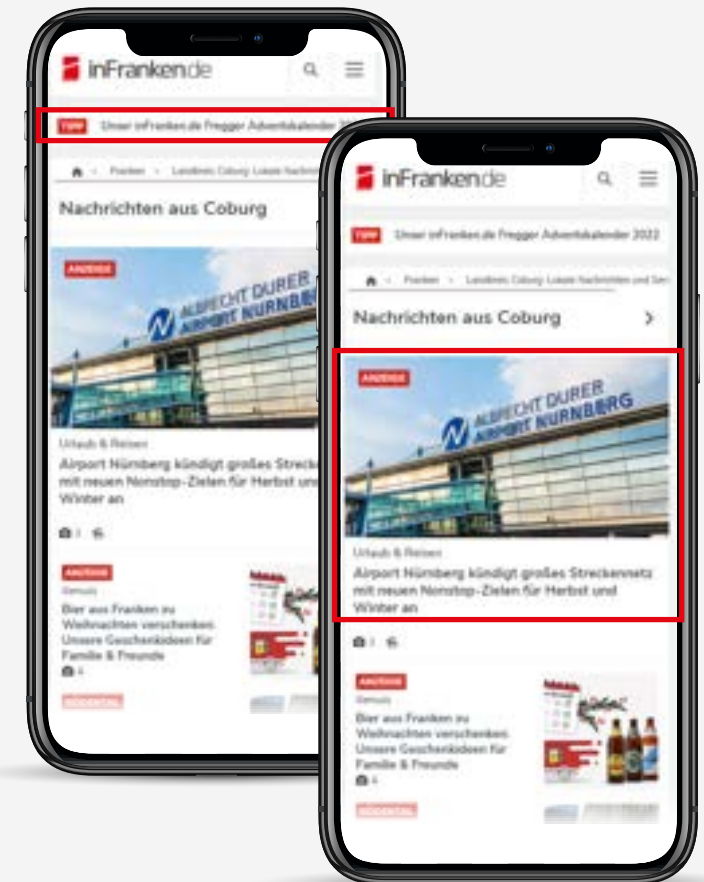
inFranken.de

TIPP Unser inFranken.de Fregger Adventskalender 20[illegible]

Franken > Landkreis Coburg: Lokale Nachrich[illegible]

Nachrichten aus Coburg

ANZEIGE

ALBRECHT DÜRER AIRPORT NÜRNBERG

Urlaub & Reisen

Airport Nürnberg kündigt großes Streck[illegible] mit neuen Nonstop-Zielen für Herbst un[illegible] Winter an

ANZEIGE

Genuss

Bier aus Franken zu Weihnachten verschenken: Unsere Geschenkideen für Familie & Freunde

4

inFranken.de

TIPP Unser inFranken.de Fregger Adventskalender 2022

Franken > Landkreis Coburg: Lokale Nachrichten und Ser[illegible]

Nachrichten aus Coburg

ANZEIGE

ALBRECHT DÜRER AIRPORT NÜRNBERG

Urlaub & Reisen

Airport Nürnberg kündigt großes Streckennetz mit neuen Nonstop-Zielen für Herbst und Winter an

ANZEIGE

Genuss

Bier aus Franken zu Weihnachten verschenken: Unsere Geschenkideen für Familie & Freunde

4